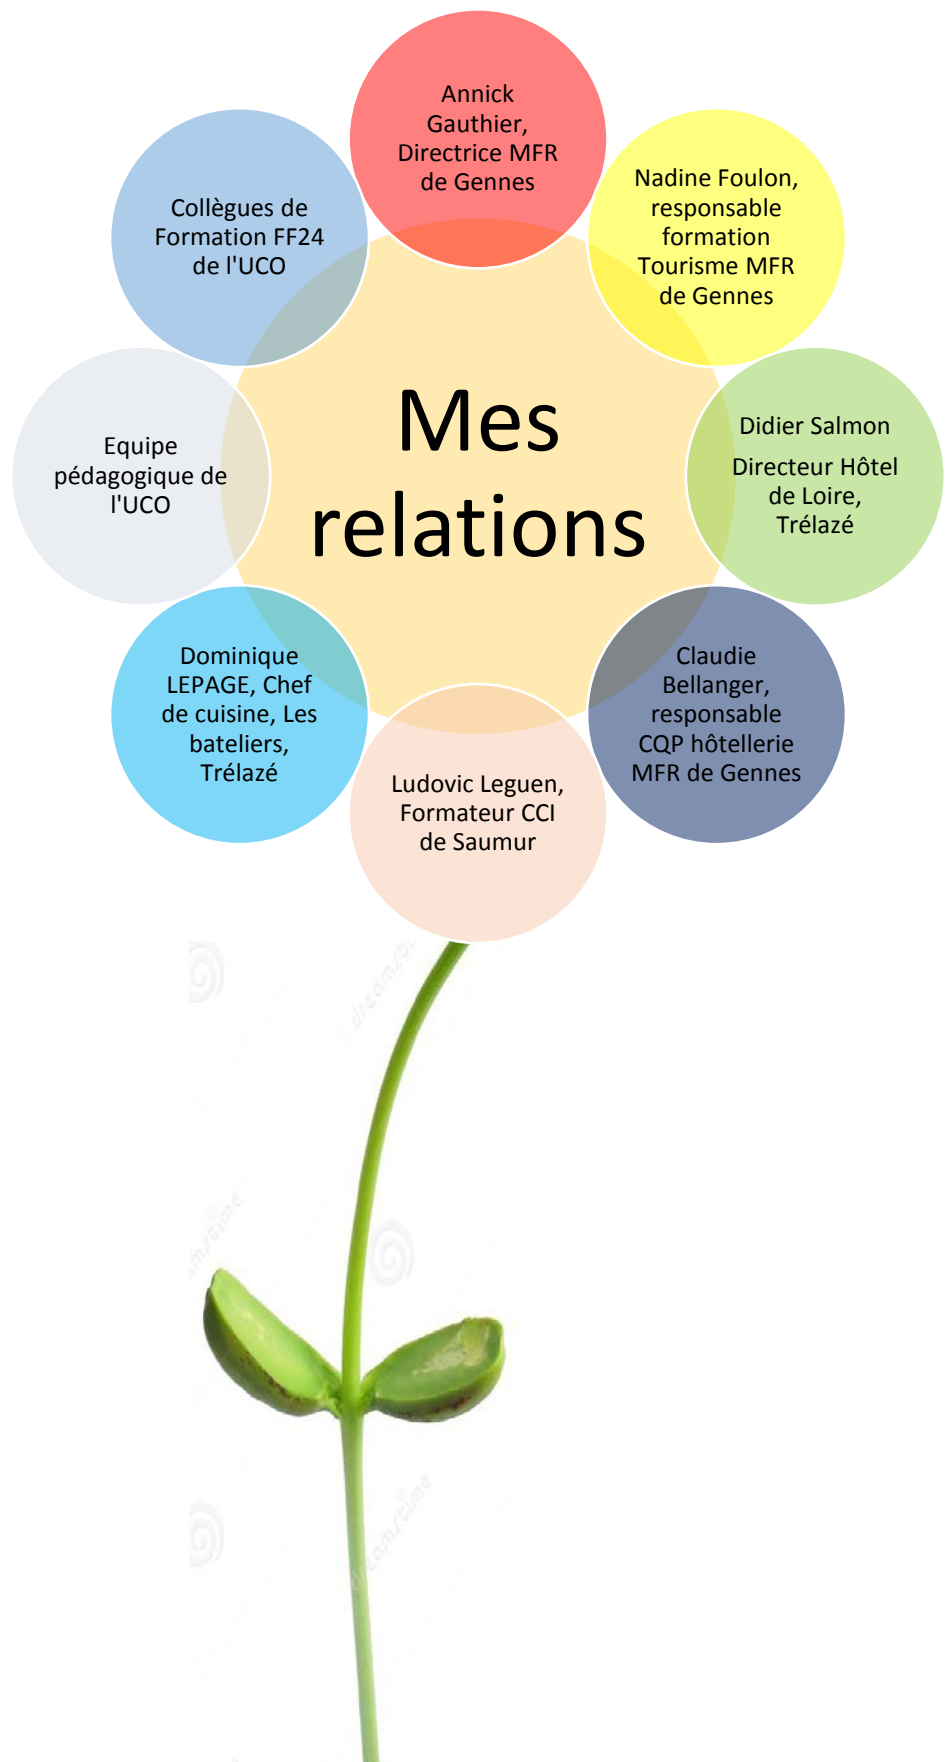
Annick Gauthier, Directrice MFR de Gennes

Nadine Foulon, responsable formation Tourisme MFR de Gennes

Didier Salmon

Directeur Hôtel de Loire, Trélazé

Claudie Bellanger, responsable CQP hôtellerie MFR de Gennes

Ludovic Leguen, Formateur CCI de Saumur

Dominique LEPAGE, Chef de cuisine, Les bateliers, Trélazé

Equipe pédagogique de l'UCO

Collègues de Formation FF24 de l'UCO

Mes relations

dreamstime

dreamstime

dreamstime

dreamstime